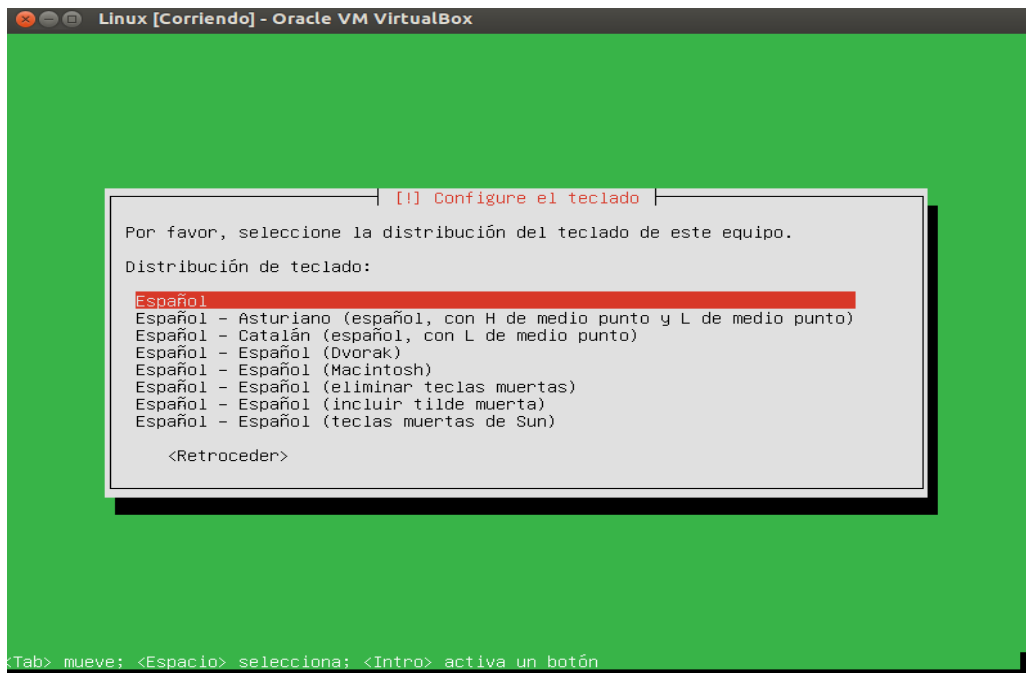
Linux [Corriendo] - Oracle VM VirtualBox

[!] Configure el teclado

Por favor, seleccione la distribución del teclado de este equipo.

Distribución de teclado:

Español
Español – Asturiano (español, con H de medio punto y L de medio punto)
Español – Catalán (español, con L de medio punto)
Español – Español (Dvorak)
Español – Español (Macintosh)
Español – Español (eliminar teclas muertas)
Español – Español (incluir tilde muerta)
Español – Español (teclas muertas de Sun)

<Retroceder>

<Tab> mueve; <Espacio> selecciona; <Intro> activa un botón